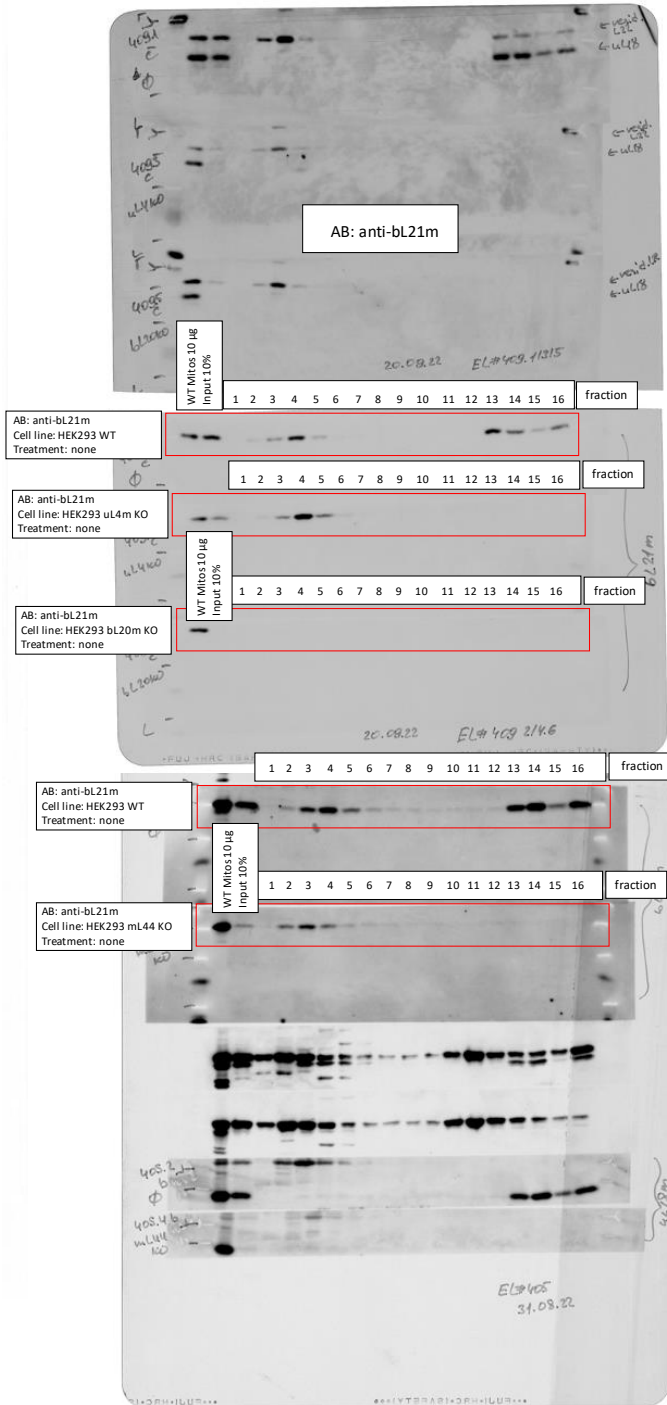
409.1
c
Φ
← vesid. L22
← uL18

409.5
c
uL4KO
← vesid. L22
← uL18

AB: anti-bL21m

409.6
bL20KO
← vesid. L22
← uL18

20.08.22 EL#409.1/3/5

WT Mitos 10 µg
Input 10%

| 1 | 2 | 3 | 4 | 5 | 6 | 7 | 8 | 9 | 10 | 11 | 12 | 13 | 14 | 15 | 16 | fraction |
|---|---|---|---|---|---|---|---|---|---|---|---|---|---|---|---|---|

AB: anti-bL21m
Cell line: HEK293 WT
Treatment: none

| 1 | 2 | 3 | 4 | 5 | 6 | 7 | 8 | 9 | 10 | 11 | 12 | 13 | 14 | 15 | 16 | fraction |
|---|---|---|---|---|---|---|---|---|---|---|---|---|---|---|---|---|

AB: anti-bL21m
Cell line: HEK293 uL4m KO
Treatment: none

WT Mitos 10 µg
Input 10%

| 1 | 2 | 3 | 4 | 5 | 6 | 7 | 8 | 9 | 10 | 11 | 12 | 13 | 14 | 15 | 16 | fraction |
|---|---|---|---|---|---|---|---|---|---|---|---|---|---|---|---|---|

AB: anti-bL21m
Cell line: HEK293 bL20m KO
Treatment: none

bL21m

20.08.22 EL#409 2/4.6

| 1 | 2 | 3 | 4 | 5 | 6 | 7 | 8 | 9 | 10 | 11 | 12 | 13 | 14 | 15 | 16 | fraction |
|---|---|---|---|---|---|---|---|---|---|---|---|---|---|---|---|---|

AB: anti-bL21m
Cell line: HEK293 WT
Treatment: none

WT Mitos 10 µg
Input 10%

| 1 | 2 | 3 | 4 | 5 | 6 | 7 | 8 | 9 | 10 | 11 | 12 | 13 | 14 | 15 | 16 | fraction |
|---|---|---|---|---|---|---|---|---|---|---|---|---|---|---|---|---|

AB: anti-bL21m
Cell line: HEK293 mL44 KO
Treatment: none

408.2
Φ
408.4.6
mL44
KO
uL18

EL#405
31.08.22